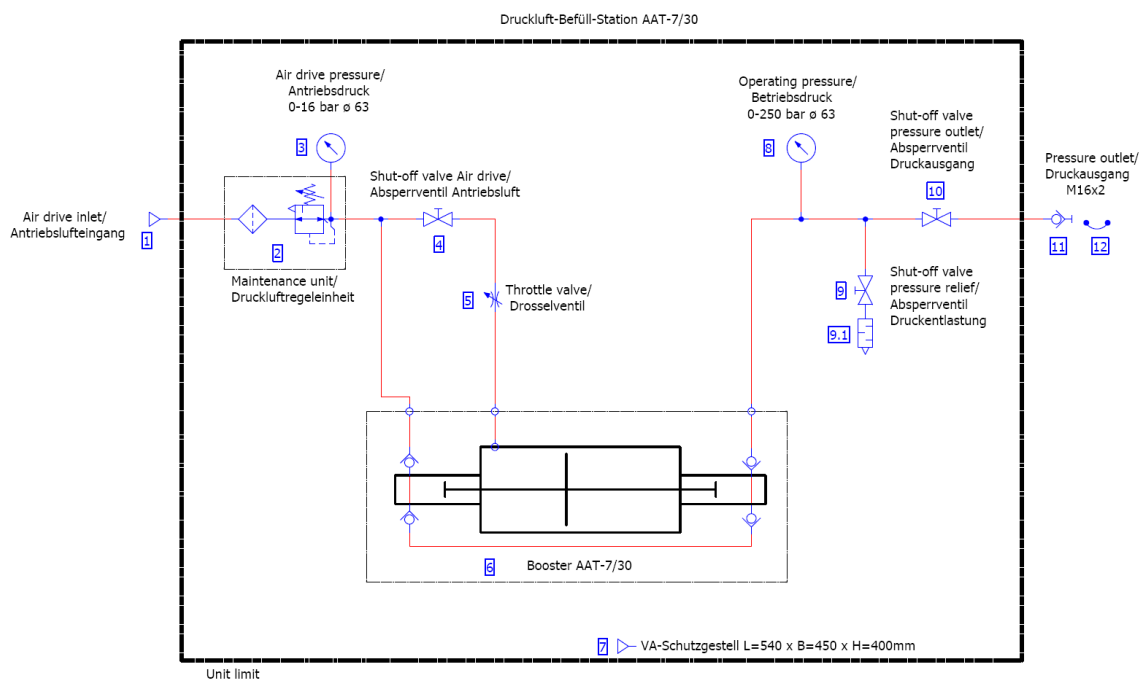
Druckluft-Befüll-Station AAT-7/30

Air drive pressure/
Antriebsdruck
0-16 bar ø 63

3

Operating pressure/
Betriebsdruck
0-250 bar ø 63

8

Shut-off valve
pressure outlet/
Absperrventil
Druckausgang

10

Pressure outlet/
Druckausgang
M16x2

11 12

Air drive inlet/
Antriebslufteingang

1

2

Maintenance unit/
Druckluftregeleinheit

Shut-off valve Air drive/
Absperrventil Antriebsluft

4

5 Throttle valve/
Drosselventil

9

9.1

Shut-off valve
pressure relief/
Absperrventil
Druckentlastung

6 Booster AAT-7/30

7 VA-Schutzgestell L=540 x B=450 x H=400mm

Unit limit